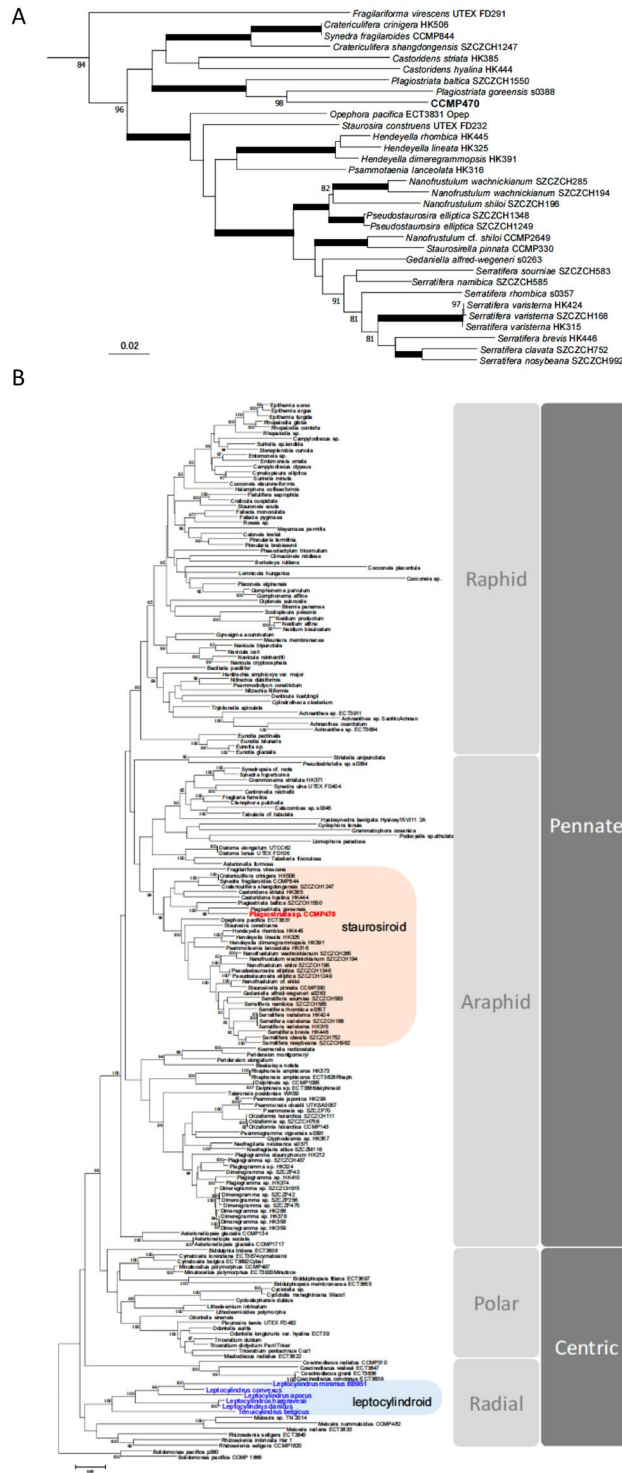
A

Fragilariforma virescens UTEX FD291
Cratericulifera crinigera HK506
Synedra fragilaroides CCMP844
Cratericulifera shangdongensis SZCZCH1247
Castoridens striata HK385
Castoridens hyalina HK444
Plagiostriata baltica SZCZCH1550
Plagiostriata goreensis s0388
CCMP470
Opephora pacifica ECT3831 Opep
Staurosira construens UTEX FD232
Hendeyella rhombica HK445
Hendeyella lineata HK325
Hendeyella dimeregrammopsis HK391
Psammotaenia lanceolata HK316
Nanofrustulum wachnickianum SZCZCH285
Nanofrustulum wachnickianum SZCZCH194
Nanofrustulum shiloi SZCZCH196
Pseudostaurosira elliptica SZCZCH1348
Pseudostaurosira elliptica SZCZCH1249
Nanofrustulum cf. shiloi CCMP2649
Staurosirella pinnata CCMP330
Gedaniella alfred-wegeneri s0263
Serratifera sourniae SZCZCH583
Serratifera namibica SZCZCH585
Serratifera rhombica s0357
Serratifera varisterna HK424
Serratifera varisterna SZCZCH168
Serratifera varisterna HK315
Serratifera brevis HK446
Serratifera clavata SZCZCH752
Serratifera nosybeana SZCZCH992
84
96
98
82
91
97
81
81
0.02

B

Raphid
Pennate
Araphid
staurosiroid
Plagiostriata sp. CCMP470
Polar
Centric
Radial
leptocylindroid
Leptocylindrus convexus
Leptocylindrus aporus
Leptocylindrus hargravesii
Tenuicylindrus belgicus